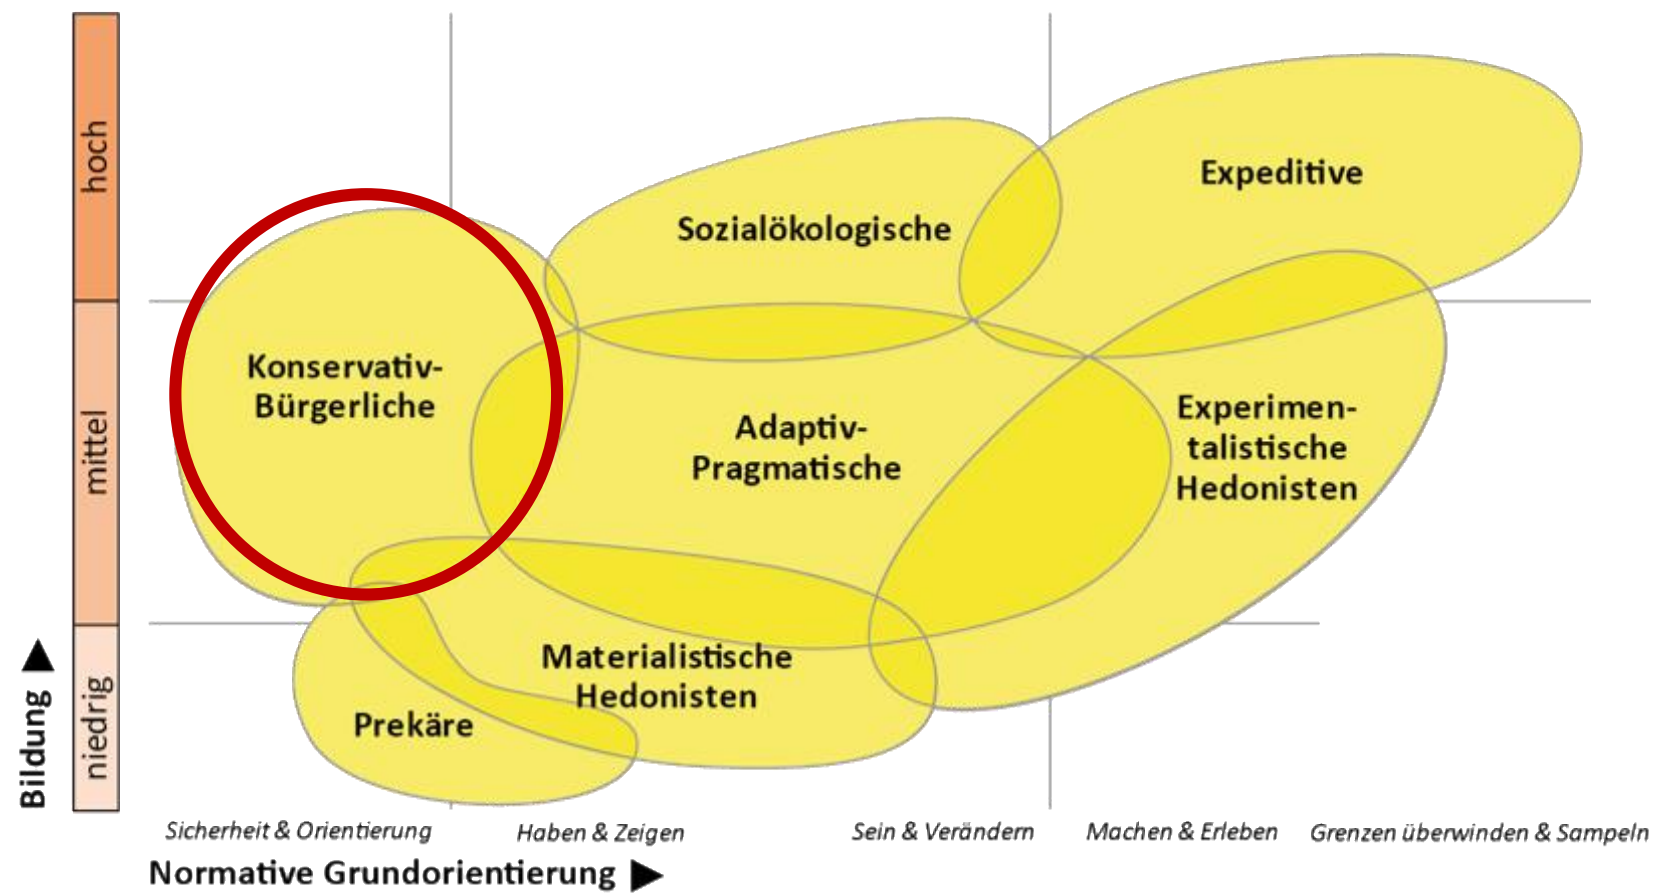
hoch
mittel
niedrig
Bildung

Expeditive
Sozialökologische
Konservativ-Bürgerliche
Adaptiv-Pragmatische
Experimentalistische Hedonisten
Materialistische Hedonisten
Prekäre

Sicherheit & Orientierung
Haben & Zeigen
Sein & Verändern
Machen & Erleben
Grenzen überwinden & Sampeln

Normative Grundorientierung